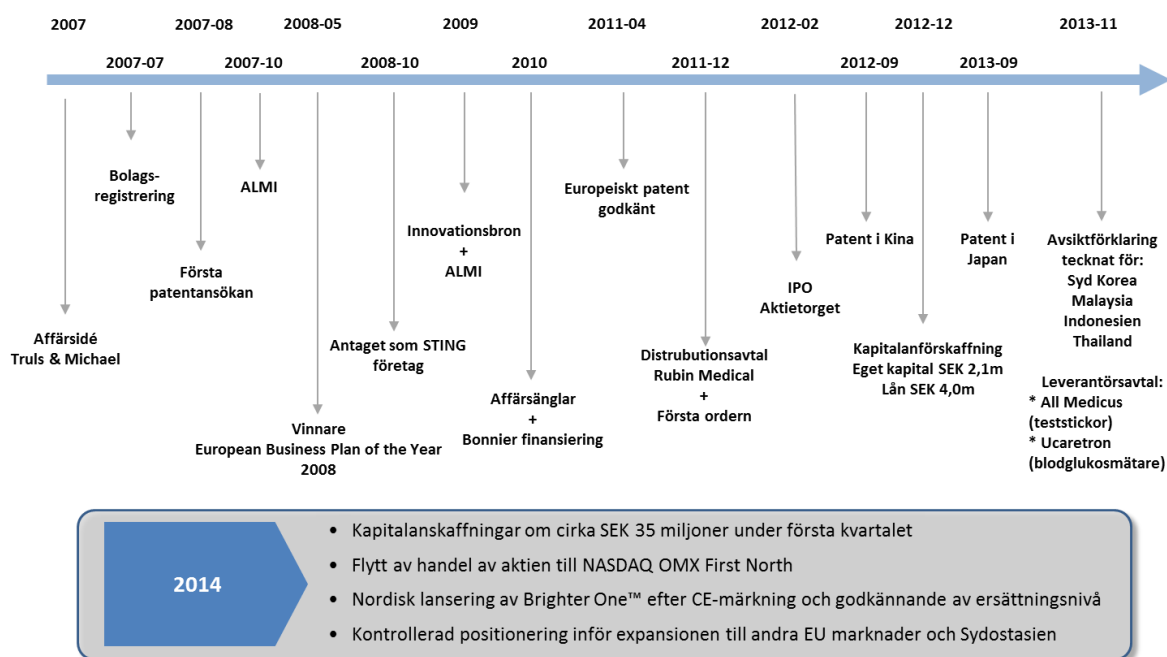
2007
2007-07
2007-08
2007-10
2008-05
2008-10
2009
2010
2011-04
2011-12
2012-02
2012-09
2012-12
2013-09
2013-11

Affärsidé
Truls & Michael

Bolagsregistrering

Första patentansökan

ALMI

Vinnare
European Business Plan of the Year 2008

Antaget som STING företag

Innovationsbron + ALMI

Affärsänglar + Bonnier finansiering

Europeiskt patent godkänt

Distrubutionsavtal Rubin Medical + Första ordern

IPO
Aktietorget

Patent i Kina

Kapitalanförskaffning
Eget kapital SEK 2,1m
Lån SEK 4,0m

Patent i Japan

Avsiktförklaring tecknat för:
Syd Korea
Malaysia
Indonesien
Thailand

Leverantörsavtal:
* All Medicus (teststickor)
* Ucaretron (blodglukosmätare)

2014

• Kapitalanskaffningar om cirka SEK 35 miljoner under första kvartalet
• Flytt av handel av aktien till NASDAQ OMX First North
• Nordisk lansering av Brighter One™ efter CE-märkning och godkännande av ersättningsnivå
• Kontrollerad positionering inför expansionen till andra EU marknader och Sydostasien